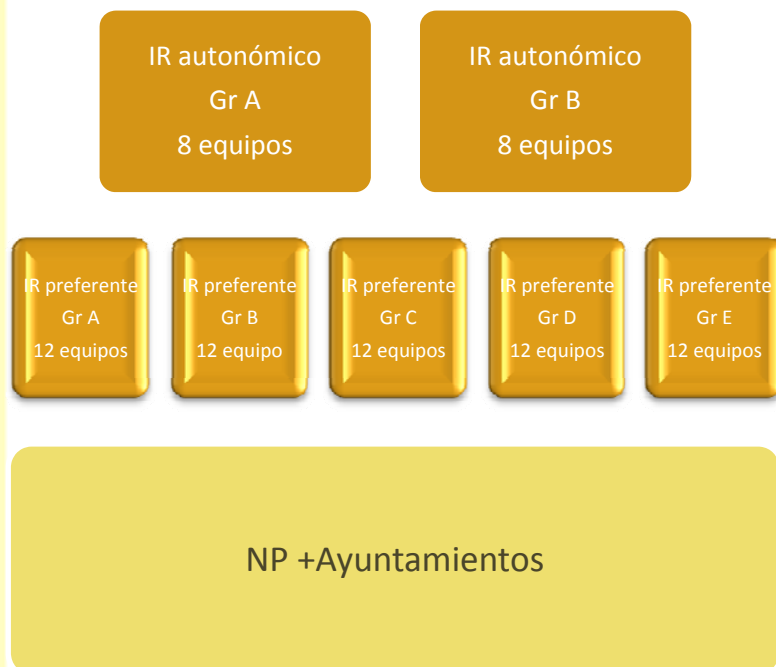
IR autonómico
Gr A
8 equipos

IR autonómico
Gr B
8 equipos

IR preferente
Gr A
12 equipos

IR preferente
Gr B
12 equipo

IR preferente
Gr C
12 equipos

IR preferente
Gr D
12 equipos

IR preferente
Gr E
12 equipos

NP +Ayuntamientos